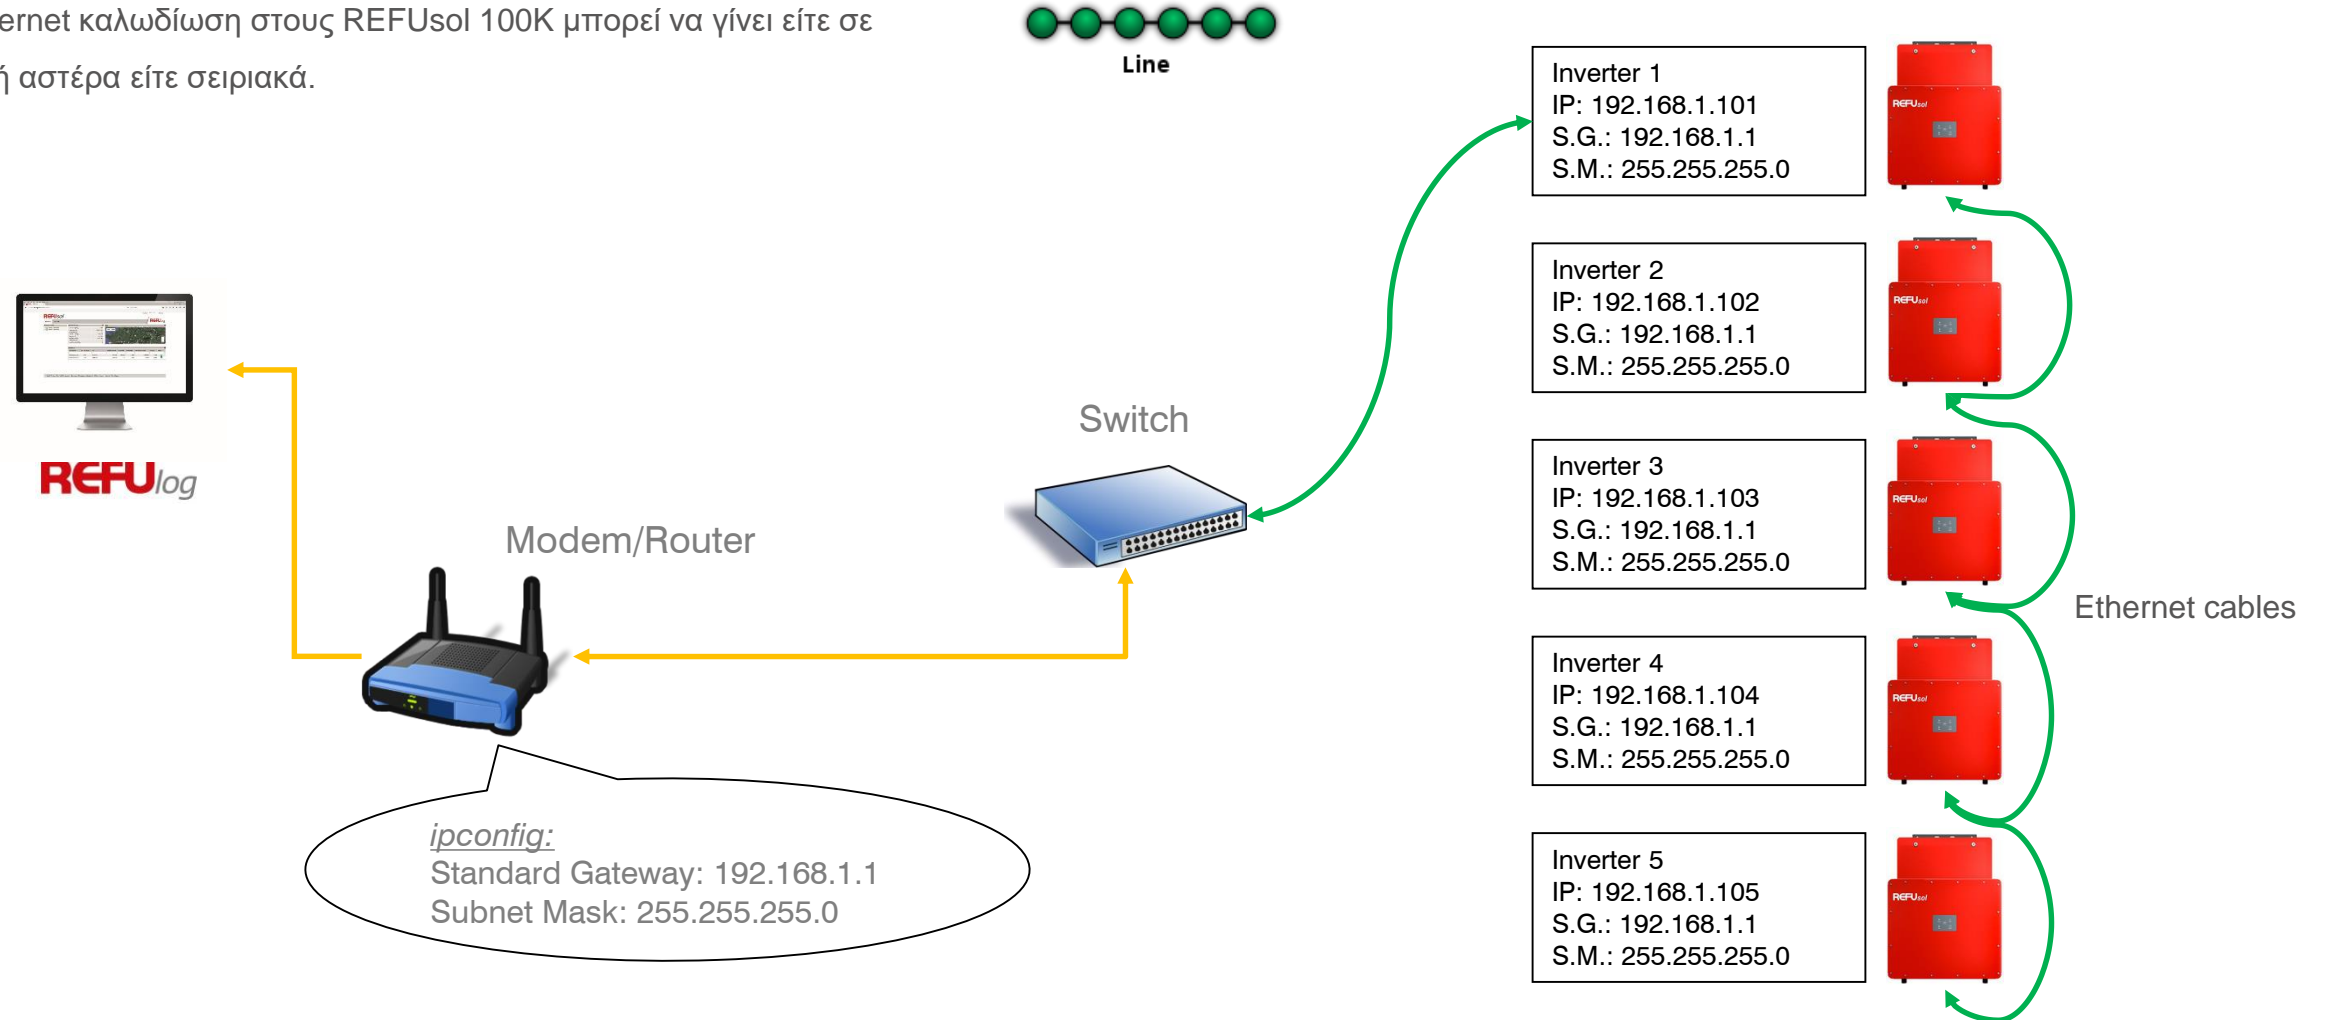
ernet καλωδίωση στους REFUsol 100K μπορεί να γίνει είτε σε ή αστέρα είτε σειριακά.

Line

Inverter 1
IP: 192.168.1.101
S.G.: 192.168.1.1
S.M.: 255.255.255.0

Inverter 2
IP: 192.168.1.102
S.G.: 192.168.1.1
S.M.: 255.255.255.0

Inverter 3
IP: 192.168.1.103
S.G.: 192.168.1.1
S.M.: 255.255.255.0

Inverter 4
IP: 192.168.1.104
S.G.: 192.168.1.1
S.M.: 255.255.255.0

Inverter 5
IP: 192.168.1.105
S.G.: 192.168.1.1
S.M.: 255.255.255.0

Ethernet cables

Switch

REFUlog

Modem/Router

ipconfig:
Standard Gateway: 192.168.1.1
Subnet Mask: 255.255.255.0